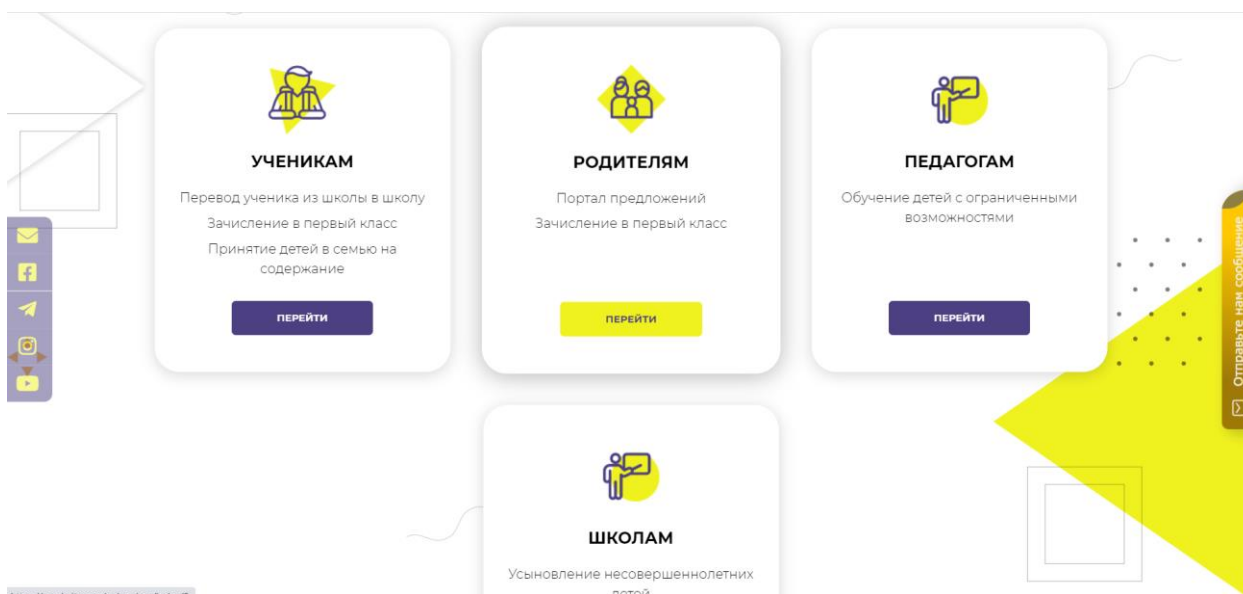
УЧЕНИКАМ

Перевод ученика из школы в школу

Зачисление в первый класс

Принятие детей в семью на содержание

ПЕРЕЙТИ

РОДИТЕЛЯМ

Портал предложений

Зачисление в первый класс

ПЕРЕЙТИ

ПЕДАГОГАМ

Обучение детей с ограниченными возможностями

ПЕРЕЙТИ

ШКОЛАМ

Усыновление несовершеннолетних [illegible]

Отправьте нам сообщение